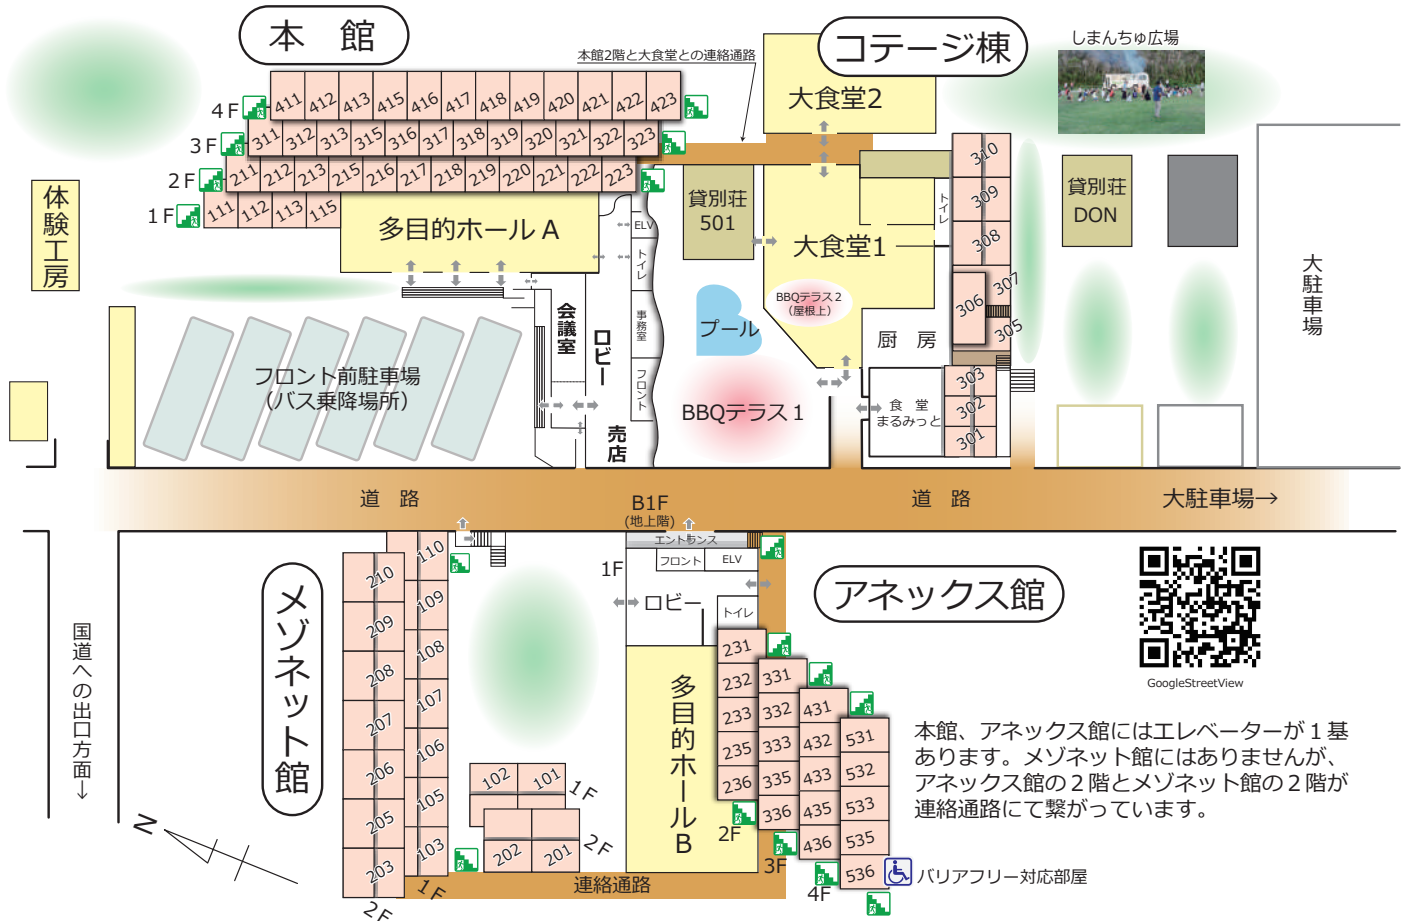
本 館

本館2階と大食堂との連絡通路

コテージ棟

しまんちゅ広場

4F 411 412 413 415 416 417 418 419 420 421 422 423
3F 311 312 313 315 316 317 318 319 320 321 322 323
2F 211 212 213 215 216 217 218 219 220 221 222 223
1F 111 112 113 115

体験工房

多目的ホールA

ELV
トイレ
事務室
フロント

会議室

ロビー

売店

貸別荘 501

大食堂2

大食堂1

トイレ

310 309 308 307 306 305 303 302 301

貸別荘 DON

大駐車場

プール

BBQテラス2 (屋根上)

厨 房

食 堂 まるみっと

BBQテラス1

フロント前駐車場 (バス乗降場所)

道 路

B1F (地上階)

道 路

大駐車場→

エントランス
フロント ELV
1F
ロビー
トイレ

アネックス館

GoogleStreetView

メゾネット館

国道への出口方面↓

210 209 208 207 206 205 203
110 109 108 107 106 105 103

102 101 1F
202 201 2F

多目的ホールB

231 232 233 235 236 2F
331 332 333 335 336 3F
431 432 433 435 436 4F
531 532 533 535 536

連絡通路

1F
2F

N

本館、アネックス館にはエレベーターが1基あります。メゾネット館にはありませんが、アネックス館の2階とメゾネット館の2階が連絡通路にて繋がっています。

バリアフリー対応部屋